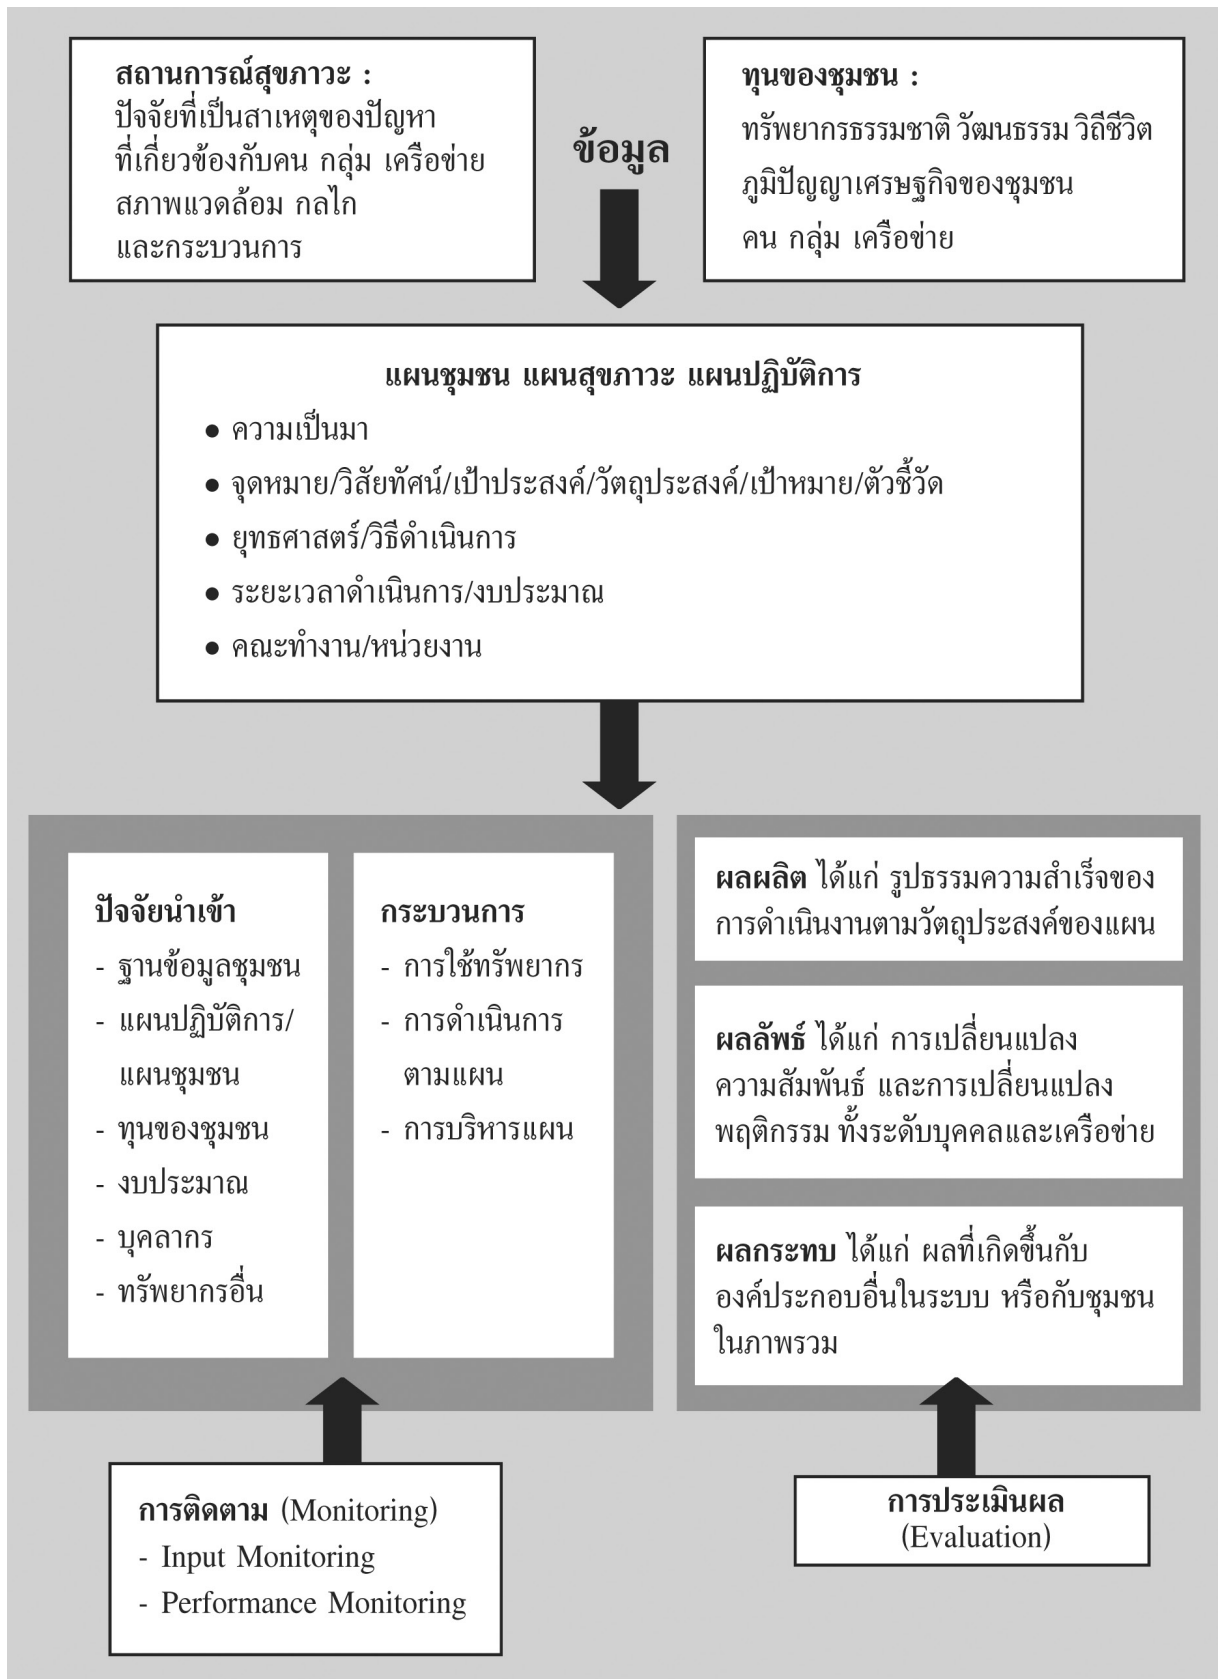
สถานการณ์สุขภาวะ :
ปัจจัยที่เป็นสาเหตุของปัญหา ที่เกี่ยวข้องกับคน กลุ่ม เครือข่าย สภาพแวดล้อม กลไก และกระบวนการ

ข้อมูล

ทุนของชุมชน :
ทรัพยากรธรรมชาติ วัฒนธรรม วิถีชีวิต ภูมิปัญญาเศรษฐกิจของชุมชน คน กลุ่ม เครือข่าย

แผนชุมชน แผนสุขภาวะ แผนปฏิบัติการ
● ความเป็นมา
● จุดหมาย/วิสัยทัศน์/เป้าประสงค์/วัตถุประสงค์/เป้าหมาย/ตัวชี้วัด
● ยุทธศาสตร์/วิธีดำเนินการ
● ระยะเวลาดำเนินการ/งบประมาณ
● คณะทำงาน/หน่วยงาน

ปัจจัยนำเข้า
- ฐานข้อมูลชุมชน
- แผนปฏิบัติการ/แผนชุมชน
- ทุนของชุมชน
- งบประมาณ
- บุคลากร
- ทรัพยากรอื่น

กระบวนการ
- การใช้ทรัพยากร
- การดำเนินการตามแผน
- การบริหารแผน

ผลผลิต ได้แก่ รูปธรรมความสำเร็จของการดำเนินงานตามวัตถุประสงค์ของแผน

ผลลัพธ์ ได้แก่ การเปลี่ยนแปลงความสัมพันธ์ และการเปลี่ยนแปลงพฤติกรรม ทั้งระดับบุคคลและเครือข่าย

ผลกระทบ ได้แก่ ผลที่เกิดขึ้นกับองค์ประกอบอื่นในระบบ หรือกับชุมชนในภาพรวม

การติดตาม (Monitoring)
- Input Monitoring
- Performance Monitoring

การประเมินผล
(Evaluation)